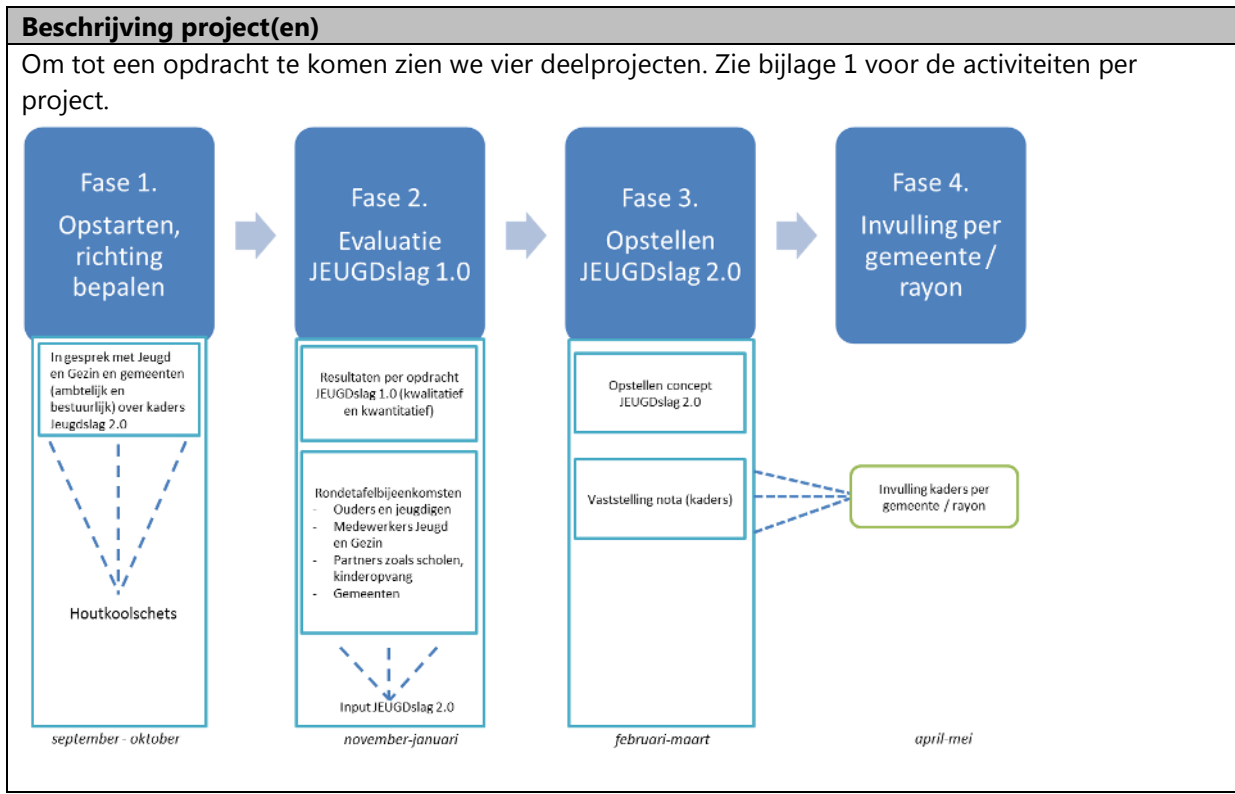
**Beschrijving project(en)**

Om tot een opdracht te komen zien we vier deelprojecten. Zie bijlage 1 voor de activiteiten per project.

Fase 1. Opstarten, richting bepalen

Fase 2. Evaluatie JEUGDslag 1.0

Fase 3. Opstellen JEUGDslag 2.0

Fase 4. Invulling per gemeente / rayon

In gesprek met Jeugd en Gezin en gemeenten (ambtelijk en bestuurlijk) over kaders Jeugdslag 2.0

Houtkoolschets

Resultaten per opdracht JEUGDslag 1.0 (kwalitatief en kwantitatief)

Rondetafelbijeenkomsten
- Ouders en jeugdigen
- Medewerkers Jeugd en Gezin
- Partners zoals scholen, kinderopvang
- Gemeenten

Input JEUGDslag 2.0

Opstellen concept JEUGDslag 2.0

Vaststelling nota (kaders)

Invulling kaders per gemeente / rayon

september - oktober

november-januari

februari-maart

april-mei